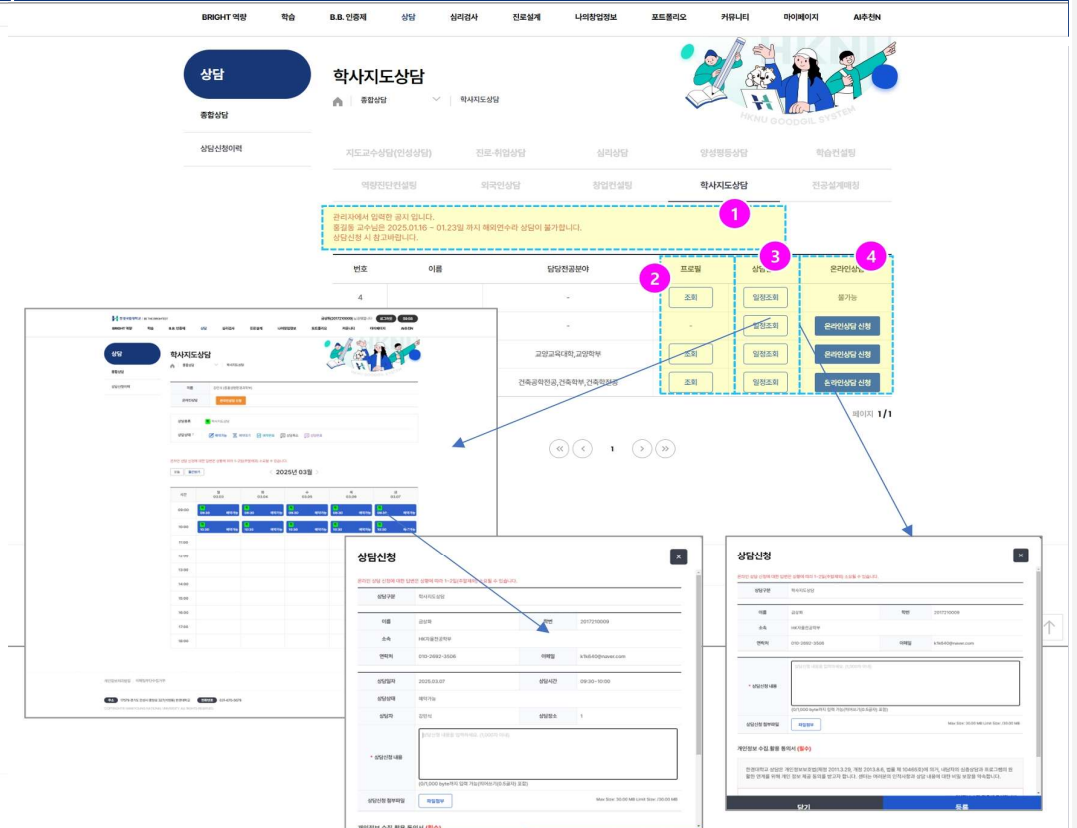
BRIGHT 역량 학습 B.B. 인증제 상담 심리검사 진로설계 나의창업정보 포트폴리오 커뮤니티 마이페이지 AI추천N

상담

종합상담

상담신청이력

학사지도상담

종합상담 학사지도상담

HKNU GOODGIL SYSTEM

지도교수상담(인성상담) 진로·취업상담 심리상담 양성평등상담 학습컨설팅

역량진단컨설팅 외국인상담 창업컨설팅 학사지도상담 전공설계예정

관리자에서 입력한 공지 입니다.
홍길동 교수님은 2025.01.16 ~ 01.23일 까지 해외연수라 상담이 불가합니다.
상담신청 시 참고바랍니다.

1

2

3

4

| 번호 | 이름 | 담당전공분야 | 프로필 | 상담일정 | 온라인상담 |
|---|---|---|---|---|---|
| 4 | | - | 조회 | 일정조회 | 불가능 |
| | | - | - | 일정조회 | 온라인상담 신청 |
| | | 교양교육대학,교양학부 | 조회 | 일정조회 | 온라인상담 신청 |
| | | 건축공학전공,건축학부,건축학전공 | 조회 | 일정조회 | 온라인상담 신청 |

페이지 1/1

1

학사지도상담

2025년 03월

상담신청

상담구분 학사지도상담

이름 학번 2017210009

소속

연락처 010-2692-3508 이메일

상담일자 2025.03.07 상담시간 09:30~10:00

상담상태 예약가능

상담자 상담장소

* 상담신청 내용

(0/1,000 byte까지 입력 가능(한글 최대 500자) 포함)

상담신청 첨부파일 파일첨부

Max Size: 30.00 MB Limit Size: 130.00 MB

상담신청

상담구분 학사지도상담

이름 학번 2017210009

소속

연락처 010-2692-3508 이메일

* 상담신청 내용

상담신청 첨부파일 파일첨부

개인정보 수집 활용 동의서 (필수)

닫기 등록